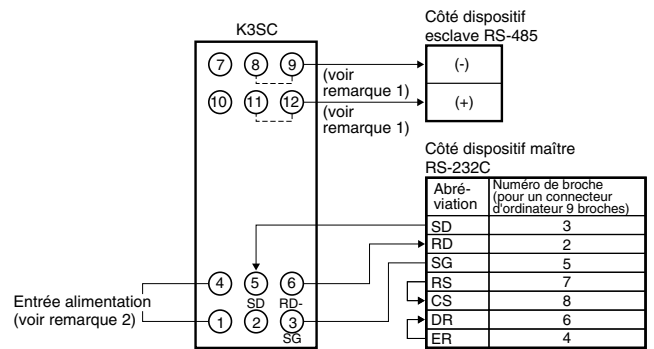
K3SC

Côté dispositif esclave RS-485

7 8 9
10 11 12

(voir remarque 1)
(voir remarque 1)

(-)
(+)

Côté dispositif maître RS-232C

| Abré-viation | Numéro de broche (pour un connecteur d'ordinateur 9 broches) |
|---|---|
| SD | 3 |
| RD | 2 |
| SG | 5 |
| RS | 7 |
| CS | 8 |
| DR | 6 |
| ER | 4 |

4 5 6
SD RD-
1 2 3
SG

Entrée alimentation (voir remarque 2)